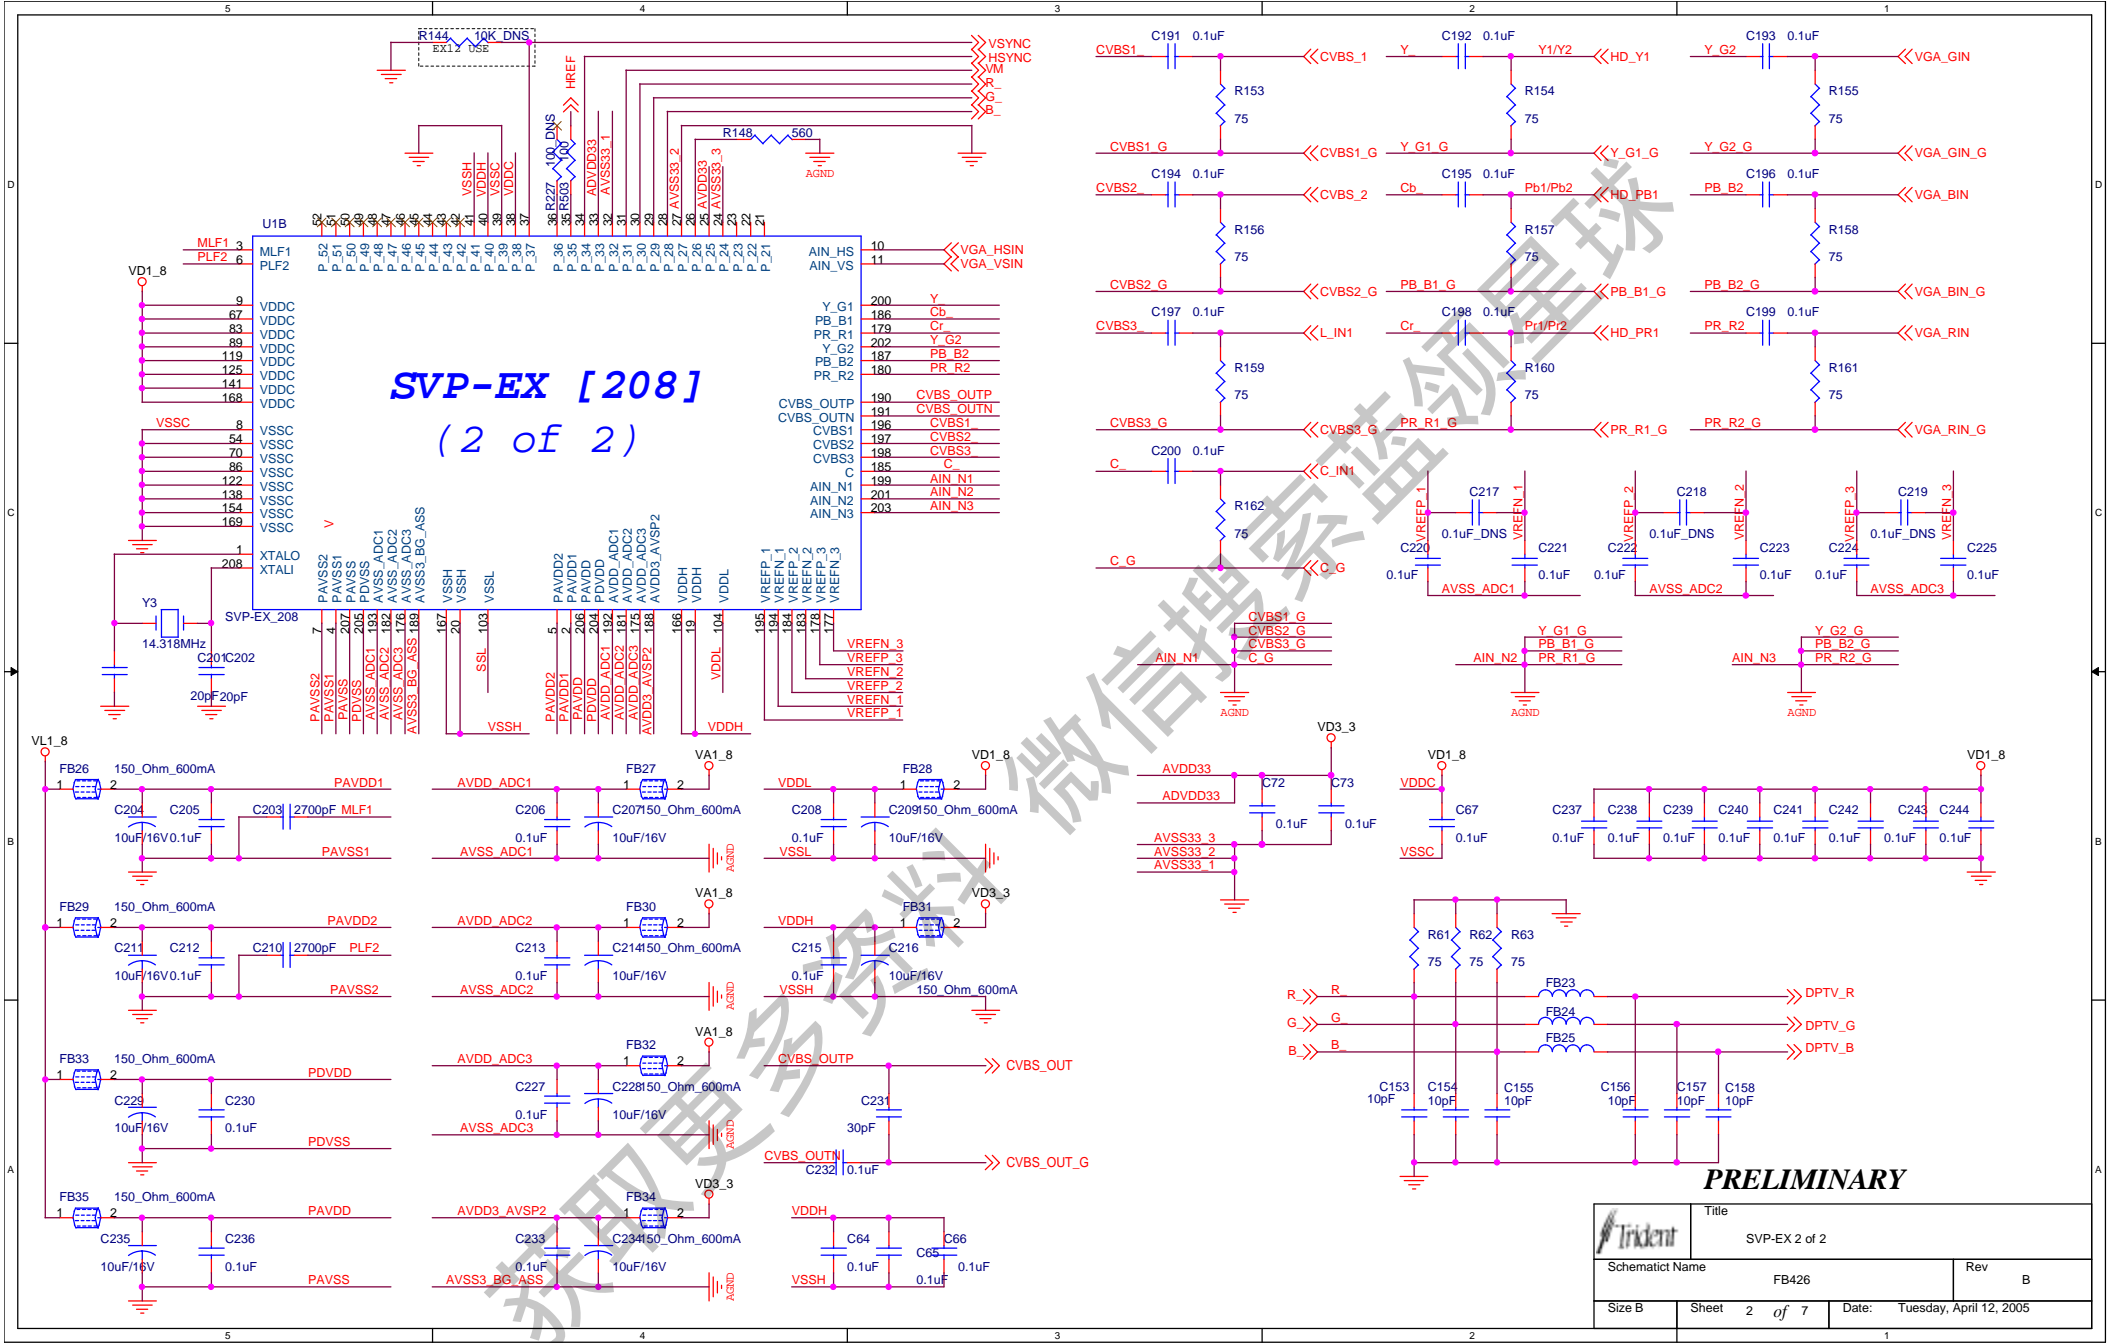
5 4 3 2 1

R144 10K_DNS
EX12 USE
VSYNC
HSYNC
VM
R_
G_
B_
HREF
R148 560
AGND
100_DNS
R227
R503
VSSH VDDH VSSC VDDC
ADVDD33 AVSS33_1
AVSS33_2 AVDD33 AVSS33_3

U1B
MLF1 MLF1
PLF2 PLF2
VD1_8
VDDC VDDC VDDC VDDC VDDC VDDC VDDC VDDC
VSSC
VSSC VSSC VSSC VSSC VSSC VSSC VSSC VSSC
XTALO
XTALI
Y3
14.318MHz
SVP-EX_208
C201 C202
20pF 20pF

SVP-EX [208]
(2 of 2)

AIN_HS AIN_VS
VGA_HSIN
VGA_VSIN
Y_G1 PB_B1 PR_R1 Y_G2 PB_B2 PR_R2
Y_ Cb_ Cr_ Y_G2 PB_B2 PR_R2
CVBS_OUTP CVBS_OUTN CVBS1 CVBS2 CVBS3 C AIN_N1 AIN_N2 AIN_N3
CVBS_OUTP CVBS_OUTN CVBS1 CVBS2 CVBS3 C_ AIN_N1 AIN_N2 AIN_N3

PAVSS2 PAVSS1 PAVSS PDVSS AVSS_ADC1 AVSS_ADC2 AVSS_ADC3 AVSS3_BG_ASS
VSSH VSSH VSSL
PAVDD2 PAVDD1 PAVDD PDVDD AVDD_ADC1 AVDD_ADC2 AVDD_ADC3 AVDD3_AVSP2
VDDH VDDH VDDL
VREFP_1 VREFN_1 VREFP_2 VREFN_2 VREFP_3 VREFN_3
SSL VSSH VDDL VDDH
VREFN_3 VREFP_3 VREFN_2 VREFP_2 VREFN_1 VREFP_1

CVBS1_ C191 0.1uF CVBS_1 R153 75 CVBS1_G CVBS1_G
Y_ C192 0.1uF Y1/Y2 HD_Y1 R154 75 Y_G1_G Y_G1_G
Y_G2 C193 0.1uF VGA_GIN R155 75 Y_G2_G VGA_GIN_G
CVBS2_ C194 0.1uF CVBS_2 R156 75 CVBS2_G CVBS2_G
Cb_ C195 0.1uF Pb1/Pb2 HD_PB1 R157 75 PB_B1_G PB_B1_G
PB_B2 C196 0.1uF VGA_BIN R158 75 PB_B2_G VGA_BIN_G
CVBS3_ C197 0.1uF L_IN1 R159 75 CVBS3_G CVBS3_G
Cr_ C198 0.1uF Pr1/Pr2 HD_PR1 R160 75 PR_R1_G PR_R1_G
PR_R2 C199 0.1uF VGA_RIN R161 75 PR_R2_G VGA_RIN_G
C_ C200 0.1uF C_IN1 R162 75 C_G C_G
VREFP_1 C217 VREFN_1 0.1uF_DNS C220 0.1uF C221 0.1uF AVSS_ADC1
VREFP_2 C218 VREFN_2 0.1uF_DNS C222 0.1uF C223 0.1uF AVSS_ADC2
VREFP_3 C219 VREFN_3 0.1uF_DNS C224 0.1uF C225 0.1uF AVSS_ADC3
AIN_N1 CVBS1_G CVBS2_G CVBS3_G C_G AGND
AIN_N2 Y_G1_G PB_B1_G PR_R1_G AGND
AIN_N3 Y_G2_G PB_B2_G PR_R2_G AGND

VL1_8
FB26 150_Ohm_600mA PAVDD1 C204 C205 C203 2700pF MLF1 10uF/16V 0.1uF PAVSS1
FB29 150_Ohm_600mA PAVDD2 C211 C212 C210 2700pF PLF2 10uF/16V 0.1uF PAVSS2
FB33 150_Ohm_600mA PDVDD C229 C230 10uF/16V 0.1uF PDVSS
FB35 150_Ohm_600mA PAVDD C235 C236 10uF/16V 0.1uF PAVSS
VA1_8 AVDD_ADC1 FB27 C206 C207 150_Ohm_600mA 0.1uF 10uF/16V AVSS_ADC1 AGND
VA1_8 AVDD_ADC2 FB30 C213 C214 150_Ohm_600mA 0.1uF 10uF/16V AVSS_ADC2 AGND
VA1_8 AVDD_ADC3 FB32 C227 C228 150_Ohm_600mA 0.1uF 10uF/16V AVSS_ADC3 AGND
VD3_3 AVDD3_AVSP2 FB34 C233 C234 150_Ohm_600mA 0.1uF 10uF/16V AVSS3_BG_ASS AGND
VD1_8 VDDL FB28 C208 C209 150_Ohm_600mA 0.1uF 10uF/16V VSSL
VD3_3 VDDH FB31 C215 C216 0.1uF 10uF/16V 150_Ohm_600mA VSSH
CVBS_OUTP CVBS_OUT C231 30pF CVBS_OUTN C232 0.1uF CVBS_OUT_G
VDDH C64 C65 C66 0.1uF 0.1uF 0.1uF VSSH
VD3_3 AVDD33 ADVDD33 C72 C73 0.1uF 0.1uF AVSS33_3 AVSS33_2 AVSS33_1
VD1_8 VDDC C67 0.1uF VSSC
VD1_8 C237 C238 C239 C240 C241 C242 C243 C244 0.1uF 0.1uF 0.1uF 0.1uF 0.1uF 0.1uF 0.1uF 0.1uF
R61 R62 R63 75 75 75
R R_ FB23 DPTV_R
G G_ FB24 DPTV_G
B B_ FB25 DPTV_B
C153 10pF C154 10pF C155 10pF C156 10pF C157 10pF C158 10pF

PRELIMINARY
Trident
Title SVP-EX 2 of 2
Schematict Name FB426 Rev B
Size B Sheet 2 of 7 Date: Tuesday, April 12, 2005

获取更多资料 微信搜索 蓝领星球